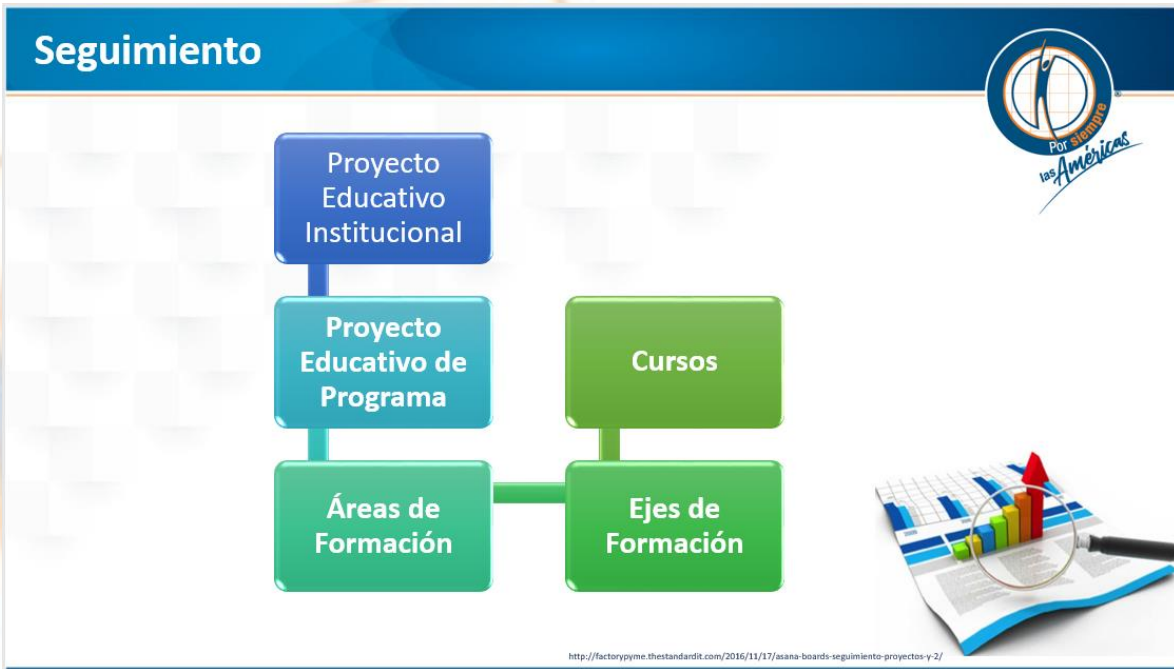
Seguimiento

Por siempre las Américas

Proyecto Educativo Institucional

Proyecto Educativo de Programa

Cursos

Áreas de Formación

Ejes de Formación

http://factorypyme.thestandardit.com/2016/11/17/asana-boards-seguimiento-proyectos-y-2/